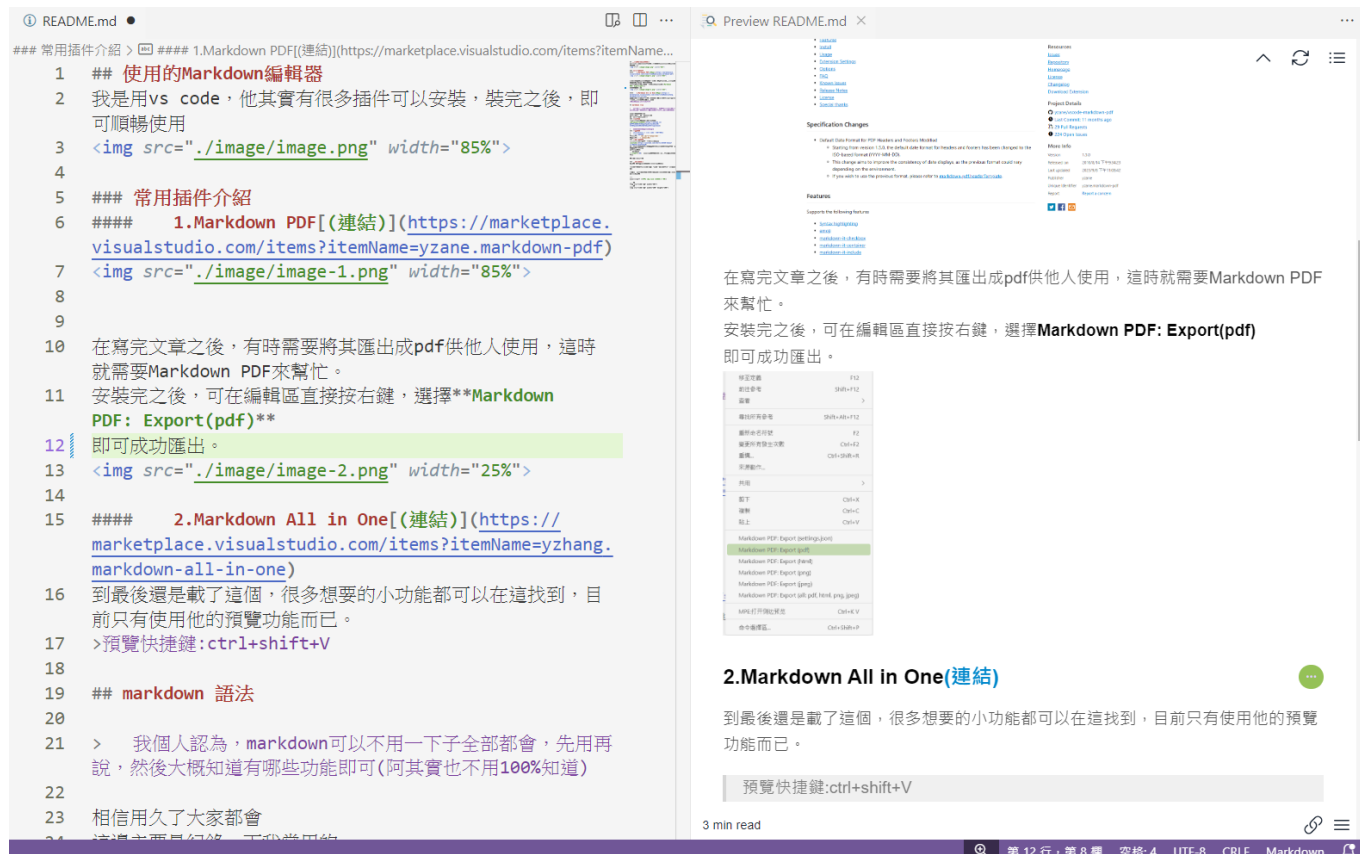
README.md ●

### 常用插件介紹 > #### 1.Markdown PDF[(連結)](https://marketplace.visualstudio.com/items?itemName...

1 ## 使用的Markdown編輯器
2 我是用vs code，他其實有很多插件可以安裝，裝完之後，即可順暢使用
3 <img src="./image/image.png" width="85%">
4
5 ### 常用插件介紹
6 ####    1.Markdown PDF[(連結)](https://marketplace.visualstudio.com/items?itemName=yzane.markdown-pdf)
7 <img src="./image/image-1.png" width="85%">
8
9
10 在寫完文章之後，有時需要將其匯出成pdf供他人使用，這時就需要Markdown PDF來幫忙。
11 安裝完之後，可在編輯區直接按右鍵，選擇**Markdown PDF: Export(pdf)**
12 即可成功匯出。
13 <img src="./image/image-2.png" width="25%">
14
15 ####    2.Markdown All in One[(連結)](https://marketplace.visualstudio.com/items?itemName=yzhang.markdown-all-in-one)
16 到最後還是載了這個，很多想要的小功能都可以在這找到，目前只有使用他的預覽功能而已。
17 >預覽快捷鍵:ctrl+shift+V
18
19 ## markdown 語法
20
21 >   我個人認為，markdown可以不用一下子全部都會，先用再說，然後大概知道有哪些功能即可(阿其實也不用100%知道)
22
23 相信用久了大家都會
24 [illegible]

Preview README.md

在寫完文章之後，有時需要將其匯出成pdf供他人使用，這時就需要Markdown PDF來幫忙。
安裝完之後，可在編輯區直接按右鍵，選擇**Markdown PDF: Export(pdf)**
即可成功匯出。

Markdown PDF: Export (settings.json)
Markdown PDF: Export (pdf)
Markdown PDF: Export (html)
Markdown PDF: Export (png)
Markdown PDF: Export (jpeg)
Markdown PDF: Export (all: pdf, html, png, jpeg)

## 2.Markdown All in One(連結)

到最後還是載了這個，很多想要的小功能都可以在這找到，目前只有使用他的預覽功能而已。

預覽快捷鍵:ctrl+shift+V

3 min read

第 12 行，第 8 欄  空格: 4  UTF-8  CRLF  Markdown